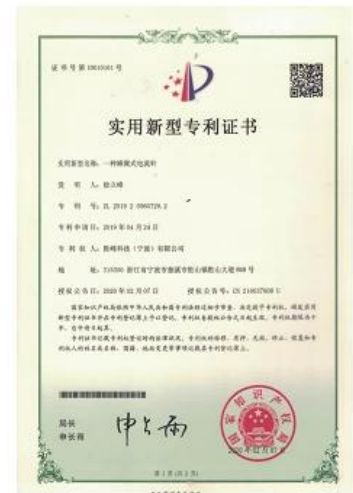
证书号第10035061号

实用新型专利证书

实用新型名称：一种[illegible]式电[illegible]

发 明 人：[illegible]

专 利 号：ZL 2019 2 0960728.2

专利申请日：2019年04月24日

专 利 权 人：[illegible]科技（宁波）有限公司

地 址：315000 浙江省宁波市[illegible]

授权公告日：2020年02月07日 授权公告号：CN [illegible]

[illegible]

局长
申长雨

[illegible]

第1页（共1页）